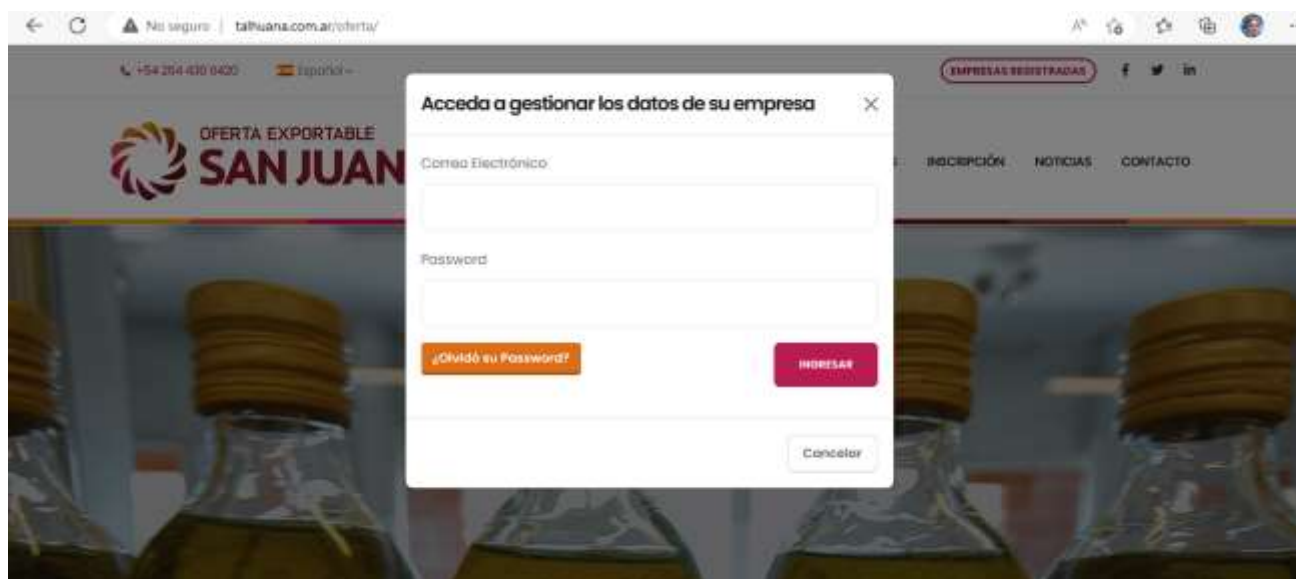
No seguro | talhuana.com.ar/oferta/

+54 264 430 0420 Español

EMPRESAS REGISTRADAS

OFERTA EXPORTABLE
SAN JUAN

INSCRIPCIÓN NOTICIAS CONTACTO

Acceda a gestionar los datos de su empresa ×

Correo Electrónico

Password

¿Olvidó su Password?

INGRESAR

Cancelar